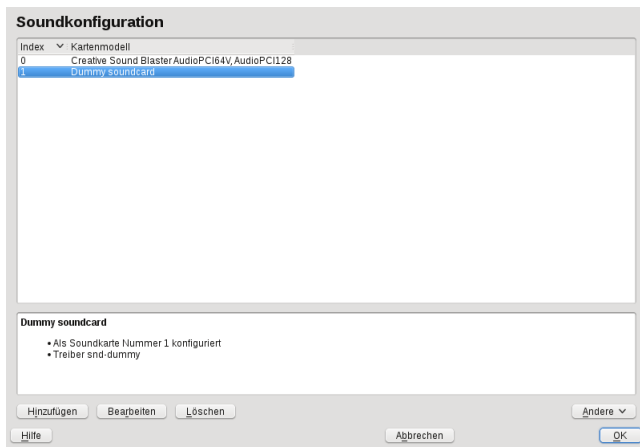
Soundkonfiguration

| Index | Kartenmodell |
|---|---|
| 0 | Creative Sound Blaster AudioPCI64V, AudioPCI128 |
| 1 | Dummy soundcard |

Dummy soundcard

• Als Soundkarte Nummer 1 konfiguriert
• Treiber snd-dummy

Hinzufügen Bearbeiten Löschen Andere

Hilfe Abbrechen OK